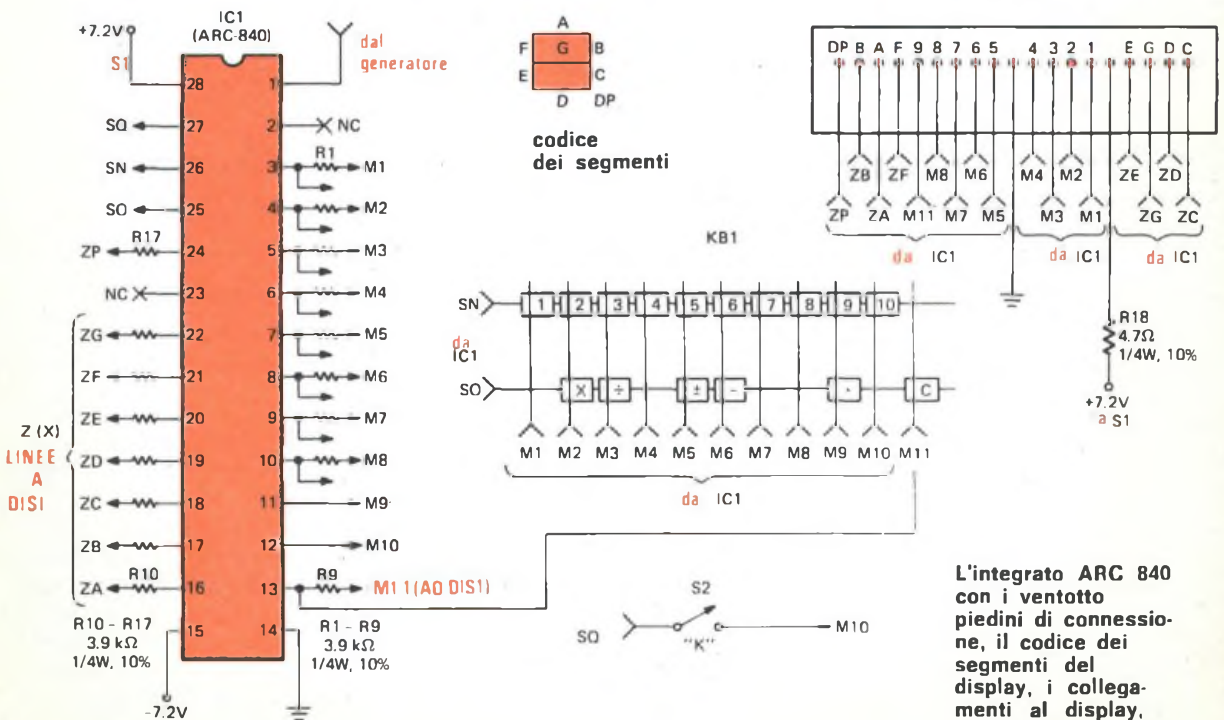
+7.2V
S1
IC1
(ARC-840)
dal generatore
28
1
SQ 27
2 NC
SN 26
3 R1 M1
SO 25
4 M2
ZP R17 24
5 M3
NC 23
6 M4
ZG 22
7 M5
ZF 21
8 M6
ZE 20
9 M7
Z (X)
LINEE A DISI
ZD 19
10 M8
ZC 18
11 M9
ZB 17
12 M10
ZA R10 16
13 R9 M11 (AO DIS1)
R10 - R17
3.9 kΩ
1/4W, 10%
15
14
R1 - R9
3.9 kΩ
1/4W, 10%
-7.2V

A
F G B
E C
D DP
codice dei segmenti

KB1
SN
1 2 3 4 5 6 7 8 9 10
da IC1
SO
X ÷ ± - · C
M1 M2 M3 M4 M5 M6 M7 M8 M9 M10 M11
da IC1

S2
SQ
"K"
M10

DP B A F 9 8 7 6 5 4 3 2 1 E G D C
ZB ZF M8 M6 M4 M2 ZE ZD
ZP ZA M11 M7 M5 M3 M1 ZG ZC
da IC1 da IC1 da IC1
R18
4.7Ω
1/4W, 10%
+7.2V
a S1

L'integrato ARC 840 con i ventotto piedini di connessione, il codice dei segmenti del display, i collegamenti al display,